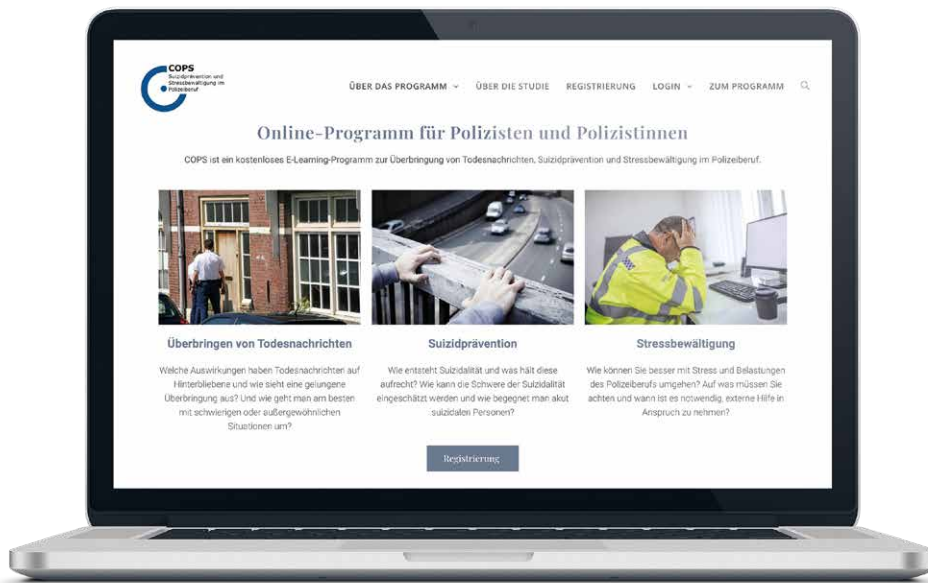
COPS
Suizidprävention und Stressbewältigung im Polizeiberuf

ÜBER DAS PROGRAMM ⌄ ÜBER DIE STUDIE REGISTRIERUNG LOGIN ⌄ ZUM PROGRAMM

Online-Programm für Polizisten und Polizistinnen

COPS ist ein kostenloses E-Learning-Programm zur Überbringung von Todesnachrichten, Suizidprävention und Stressbewältigung im Polizeiberuf.

Überbringen von Todesnachrichten

Welche Auswirkungen haben Todesnachrichten auf Hinterbliebene und wie sieht eine gelungene Überbringung aus? Und wie geht man am besten mit schwierigen oder außergewöhnlichen Situationen um?

Suizidprävention

Wie entsteht Suizidalität und was hält diese aufrecht? Wie kann die Schwere der Suizidalität eingeschätzt werden und wie begegnet man akut suizidalen Personen?

Stressbewältigung

Wie können Sie besser mit Stress und Belastungen des Polizeiberufs umgehen? Auf was müssen Sie achten und wann ist es notwendig, externe Hilfe in Anspruch zu nehmen?

Registrierung